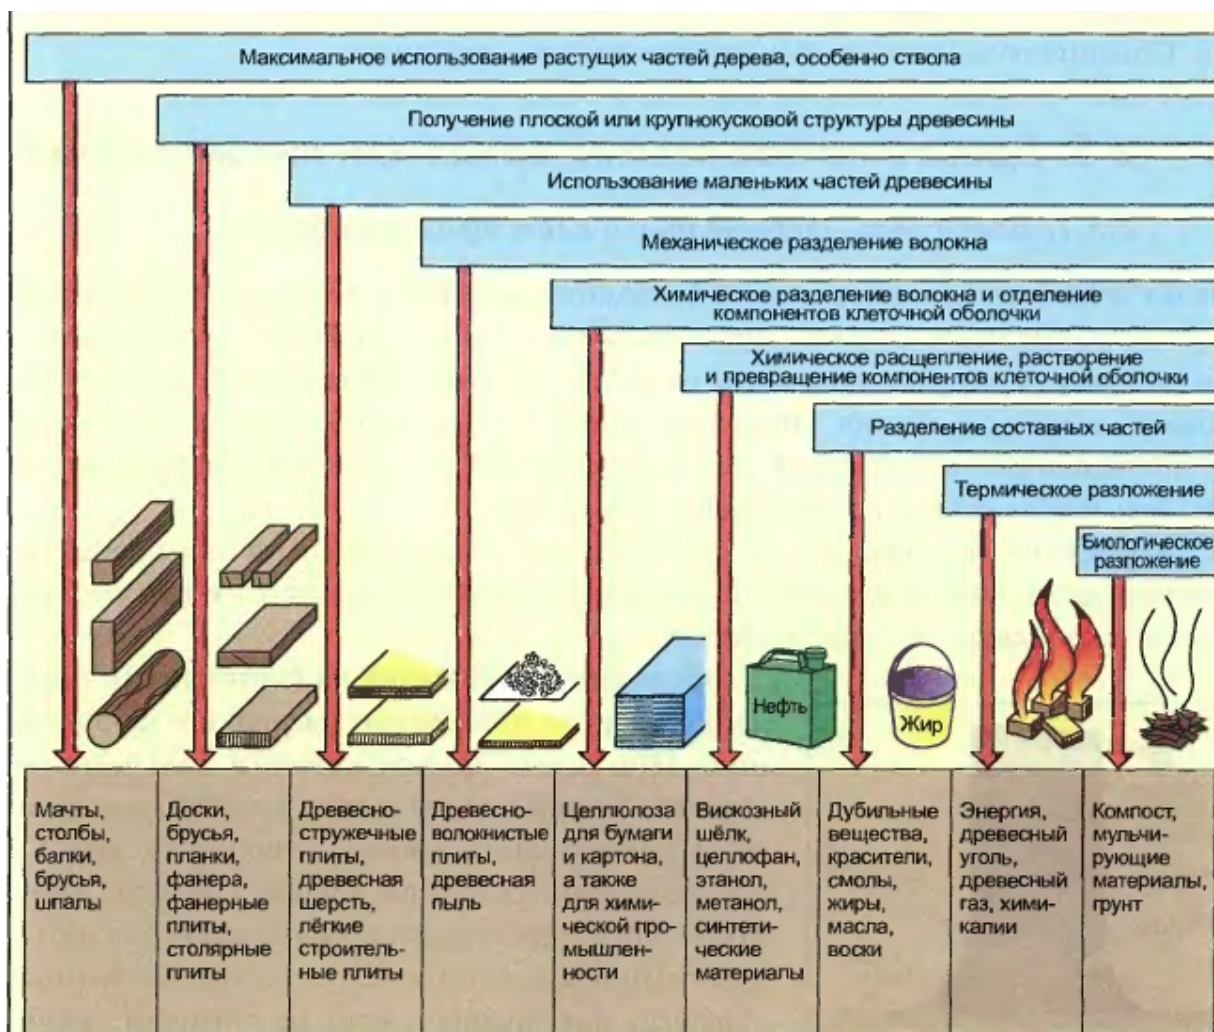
Максимальное использование растущих частей дерева, особенно ствола

Получение плоской или крупнокусковой структуры древесины

Использование маленьких частей древесины

Механическое разделение волокна

Химическое разделение волокна и отделение компонентов клеточной оболочки

Химическое расщепление, растворение и превращение компонентов клеточной оболочки

Разделение составных частей

Термическое разложение

Биологическое разложение

Нефть

Жир

| Мачты, столбы, балки, брусья, шпалы | Доски, брусья, планки, фанера, фанерные плиты, столярные плиты | Древесностружечные плиты, древесная шерсть, лёгкие строительные плиты | Древесноволокнистые плиты, древесная пыль | Целлюлоза для бумаги и картона, а также для химической промышленности | Вискозный шёлк, целлофан, этанол, метанол, синтетические материалы | Дубильные вещества, красители, смолы, жиры, масла, воски | Энергия, древесный уголь, древесный газ, химикалии | Компост, мульчирующие материалы, грунт |
|---|---|---|---|---|---|---|---|---|